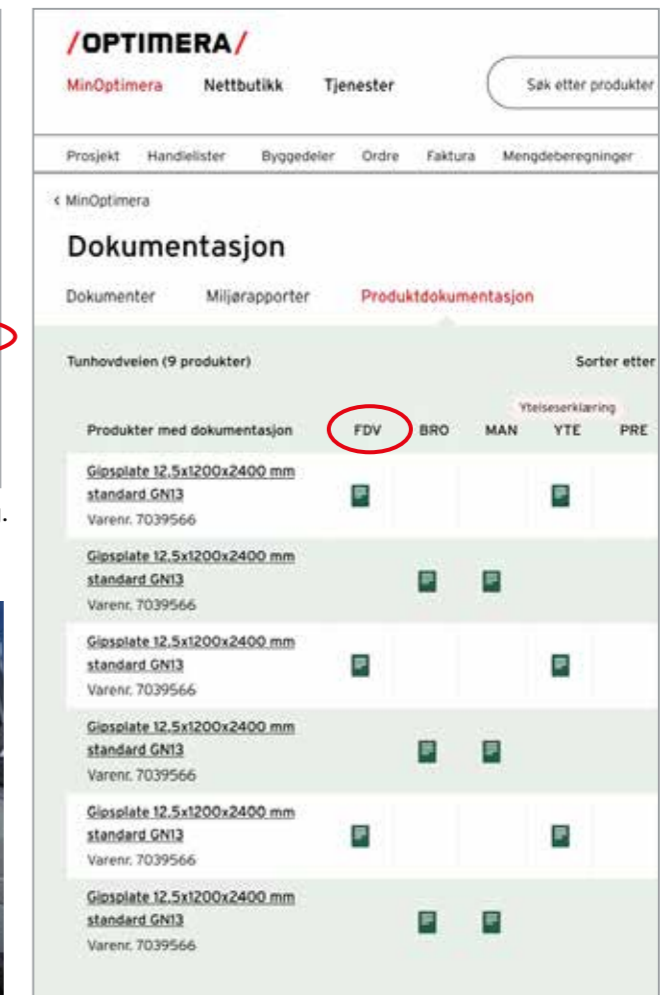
/OPTIMERA/

MinOptimera Nettbutikk Tjenester Søk etter produkter

Prosjekt Handlelister Byggedeler Ordre Faktura Mengdeberegninger

< MinOptimera

Dokumentasjon

Dokumenter Miljørapporter Produktdokumentasjon

Tunhovdveien (9 produkter) Sorter etter

Ytelseserklæring

| Produkter med dokumentasjon | FDV | BRO | MAN | YTE | PRE |
|---|---|---|---|---|---|
| Gipsplate 12,5x1200x2400 mm standard GN13 Varenr. 7039566 | | | | | |
| Gipsplate 12,5x1200x2400 mm standard GN13 Varenr. 7039566 | | | | | |
| Gipsplate 12,5x1200x2400 mm standard GN13 Varenr. 7039566 | | | | | |
| Gipsplate 12,5x1200x2400 mm standard GN13 Varenr. 7039566 | | | | | |
| Gipsplate 12,5x1200x2400 mm standard GN13 Varenr. 7039566 | | | | | |
| Gipsplate 12,5x1200x2400 mm standard GN13 Varenr. 7039566 | | | | | |